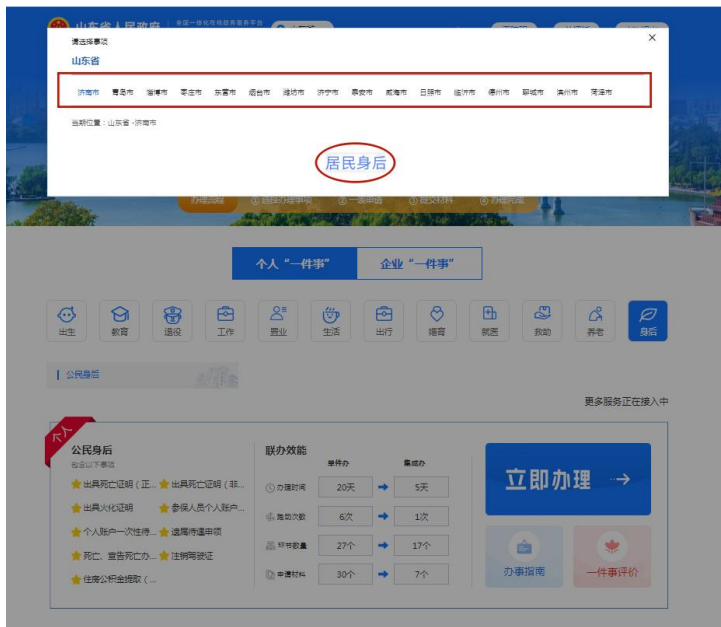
山东省人民政府 全国一体化在线政务服务平台

请选择事项

山东省

济南市 青岛市 淄博市 枣庄市 东营市 烟台市 潍坊市 济宁市 泰安市 威海市 日照市 临沂市 德州市 聊城市 滨州市 菏泽市

当前位置：山东省 - 济南市

居民身后

×

个人“一件事” 企业“一件事”

出生 教育 退役 工作 置业 生活 出行 婚育 就医 救助 养老 身后

公民身后

更多服务正在接入中

个人

公民身后

包含以下事项

出具死亡证明（正... 出具死亡证明（非... 出具火化证明 参保人员个人账户... 个人账户一次性待... 遗属待遇申领 死亡、宣告死亡办... 注销驾驶证 住房公积金提取（...

联办效能

| | 单件办 | | 集成办 |
|---|---|---|---|
| 办理时间 | 20天 | → | 5天 |
| 跑动次数 | 6次 | → | 1次 |
| 环节数量 | 27个 | → | 17个 |
| 申请材料 | 30个 | → | 7个 |

立即办理 →

办事指南 一件事评价